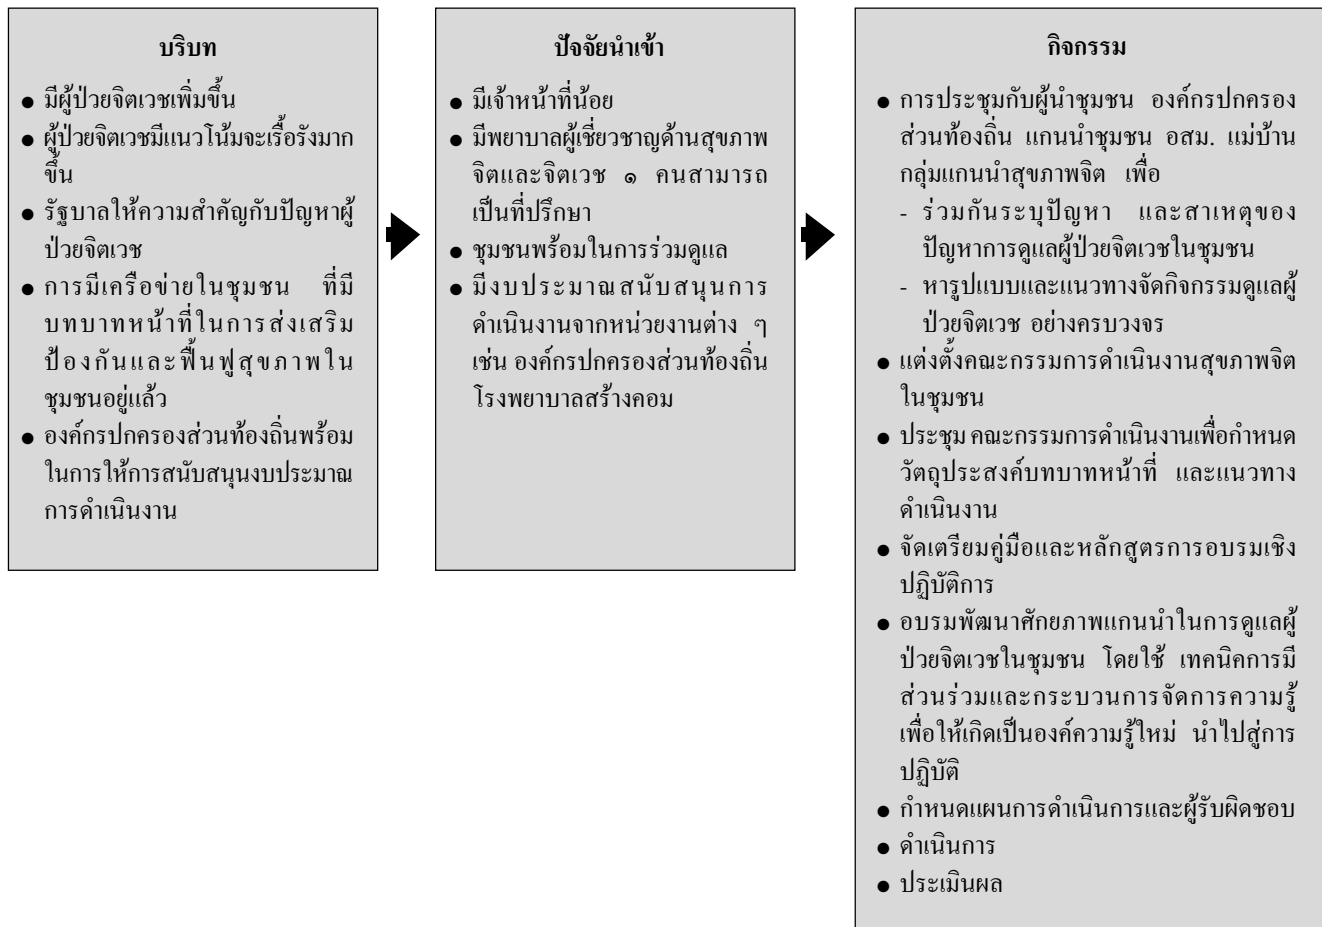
บริบท

● มีผู้ป่วยจิตเวชเพิ่มขึ้น
● ผู้ป่วยจิตเวชมีแนวโน้มจะเรื้อรังมากขึ้น
● รัฐบาลให้ความสำคัญกับปัญหาผู้ป่วยจิตเวช
● การมีเครือข่ายในชุมชน ที่มีบทบาทหน้าที่ในการส่งเสริม ป้องกันและฟื้นฟูสุขภาพในชุมชนอยู่แล้ว
● องค์กรปกครองส่วนท้องถิ่นพร้อมในการให้การสนับสนุนงบประมาณการดำเนินงาน

ปัจจัยนำเข้า

● มีเจ้าหน้าที่น้อย
● มีพยาบาลผู้เชี่ยวชาญด้านสุขภาพจิตและจิตเวช ๑ คนสามารถเป็นที่ปรึกษา
● ชุมชนพร้อมในการร่วมดูแล
● มีงบประมาณสนับสนุนการดำเนินงานจากหน่วยงานต่าง ๆ เช่น องค์กรปกครองส่วนท้องถิ่น โรงพยาบาลสร้างคอม

กิจกรรม

● การประชุมกับผู้นำชุมชน องค์กรปกครองส่วนท้องถิ่น แกนนำชุมชน อสม. แม่บ้าน กลุ่มแกนนำสุขภาพจิต เพื่อ
- ร่วมกันระบุปัญหา และสาเหตุของปัญหาการดูแลผู้ป่วยจิตเวชในชุมชน
- หารูปแบบและแนวทางจัดกิจกรรมดูแลผู้ป่วยจิตเวช อย่างครบวงจร
● แต่งตั้งคณะกรรมการดำเนินงานสุขภาพจิตในชุมชน
● ประชุม คณะกรรมการดำเนินงานเพื่อกำหนดวัตถุประสงค์บทบาทหน้าที่ และแนวทางดำเนินงาน
● จัดเตรียมคู่มือและหลักสูตรการอบรมเชิงปฏิบัติการ
● อบรมพัฒนาศักยภาพแกนนำในการดูแลผู้ป่วยจิตเวชในชุมชน โดยใช้ เทคนิคการมีส่วนร่วมและกระบวนการจัดการความรู้ เพื่อให้เกิดเป็นองค์ความรู้ใหม่ นำไปสู่การปฏิบัติ
● กำหนดแผนการดำเนินการและผู้รับผิดชอบ
● ดำเนินการ
● ประเมินผล